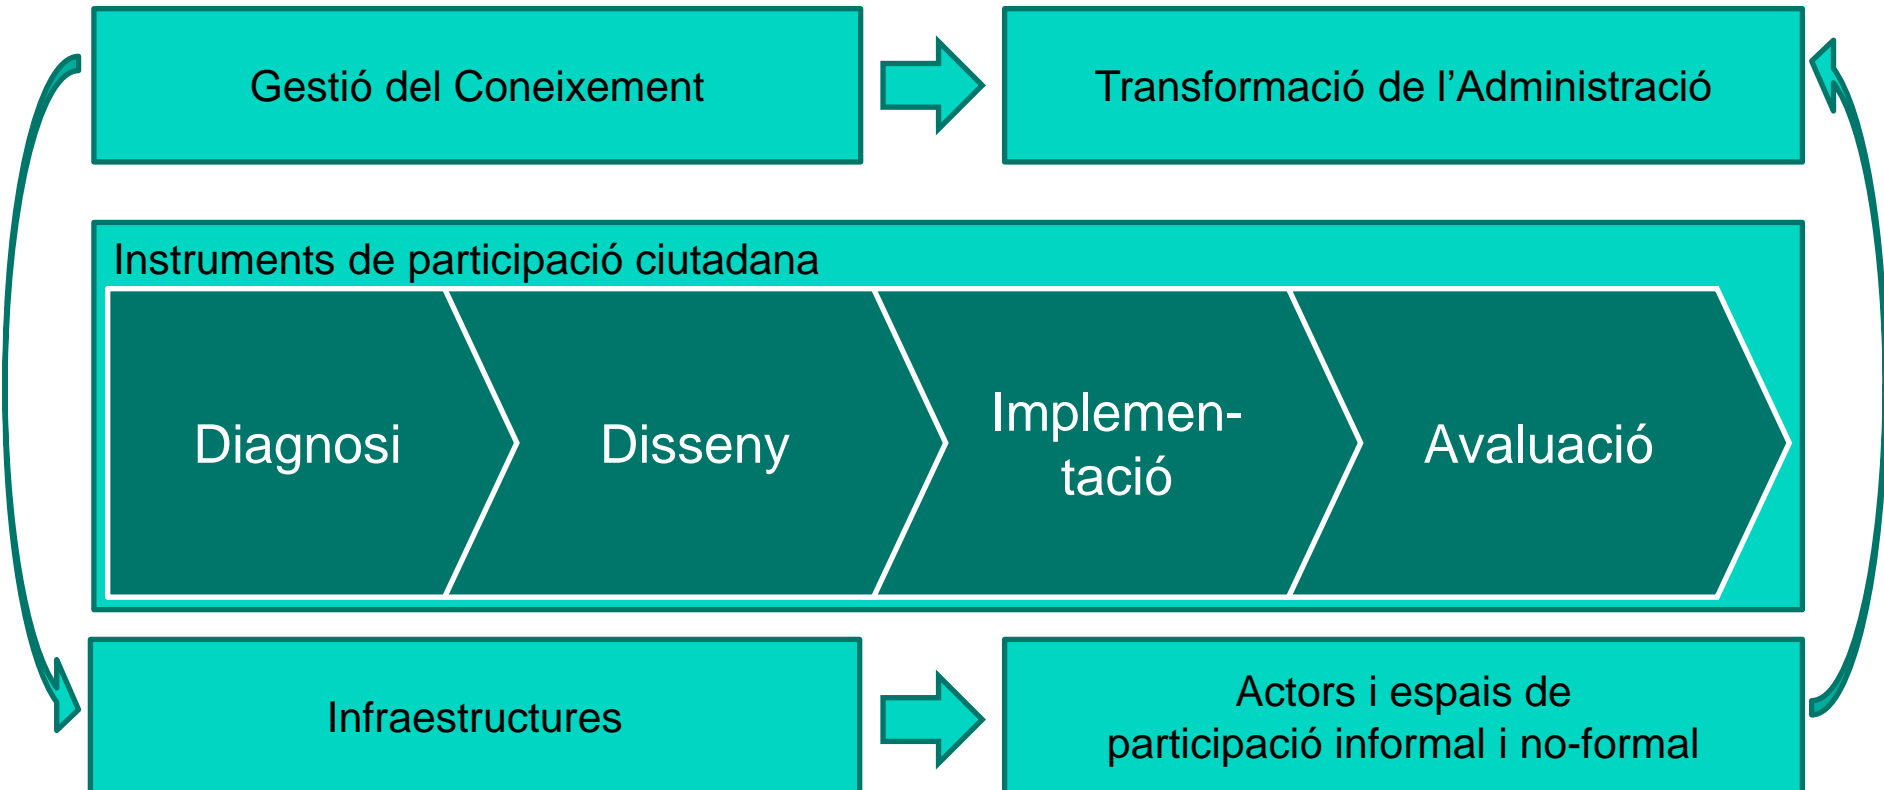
Gestió del Coneixement

Transformació de l'Administració

Instruments de participació ciutadana

Diagnosi

Disseny

Implementació

Avaluació

Infraestructures

Actors i espais de participació informal i no-formal